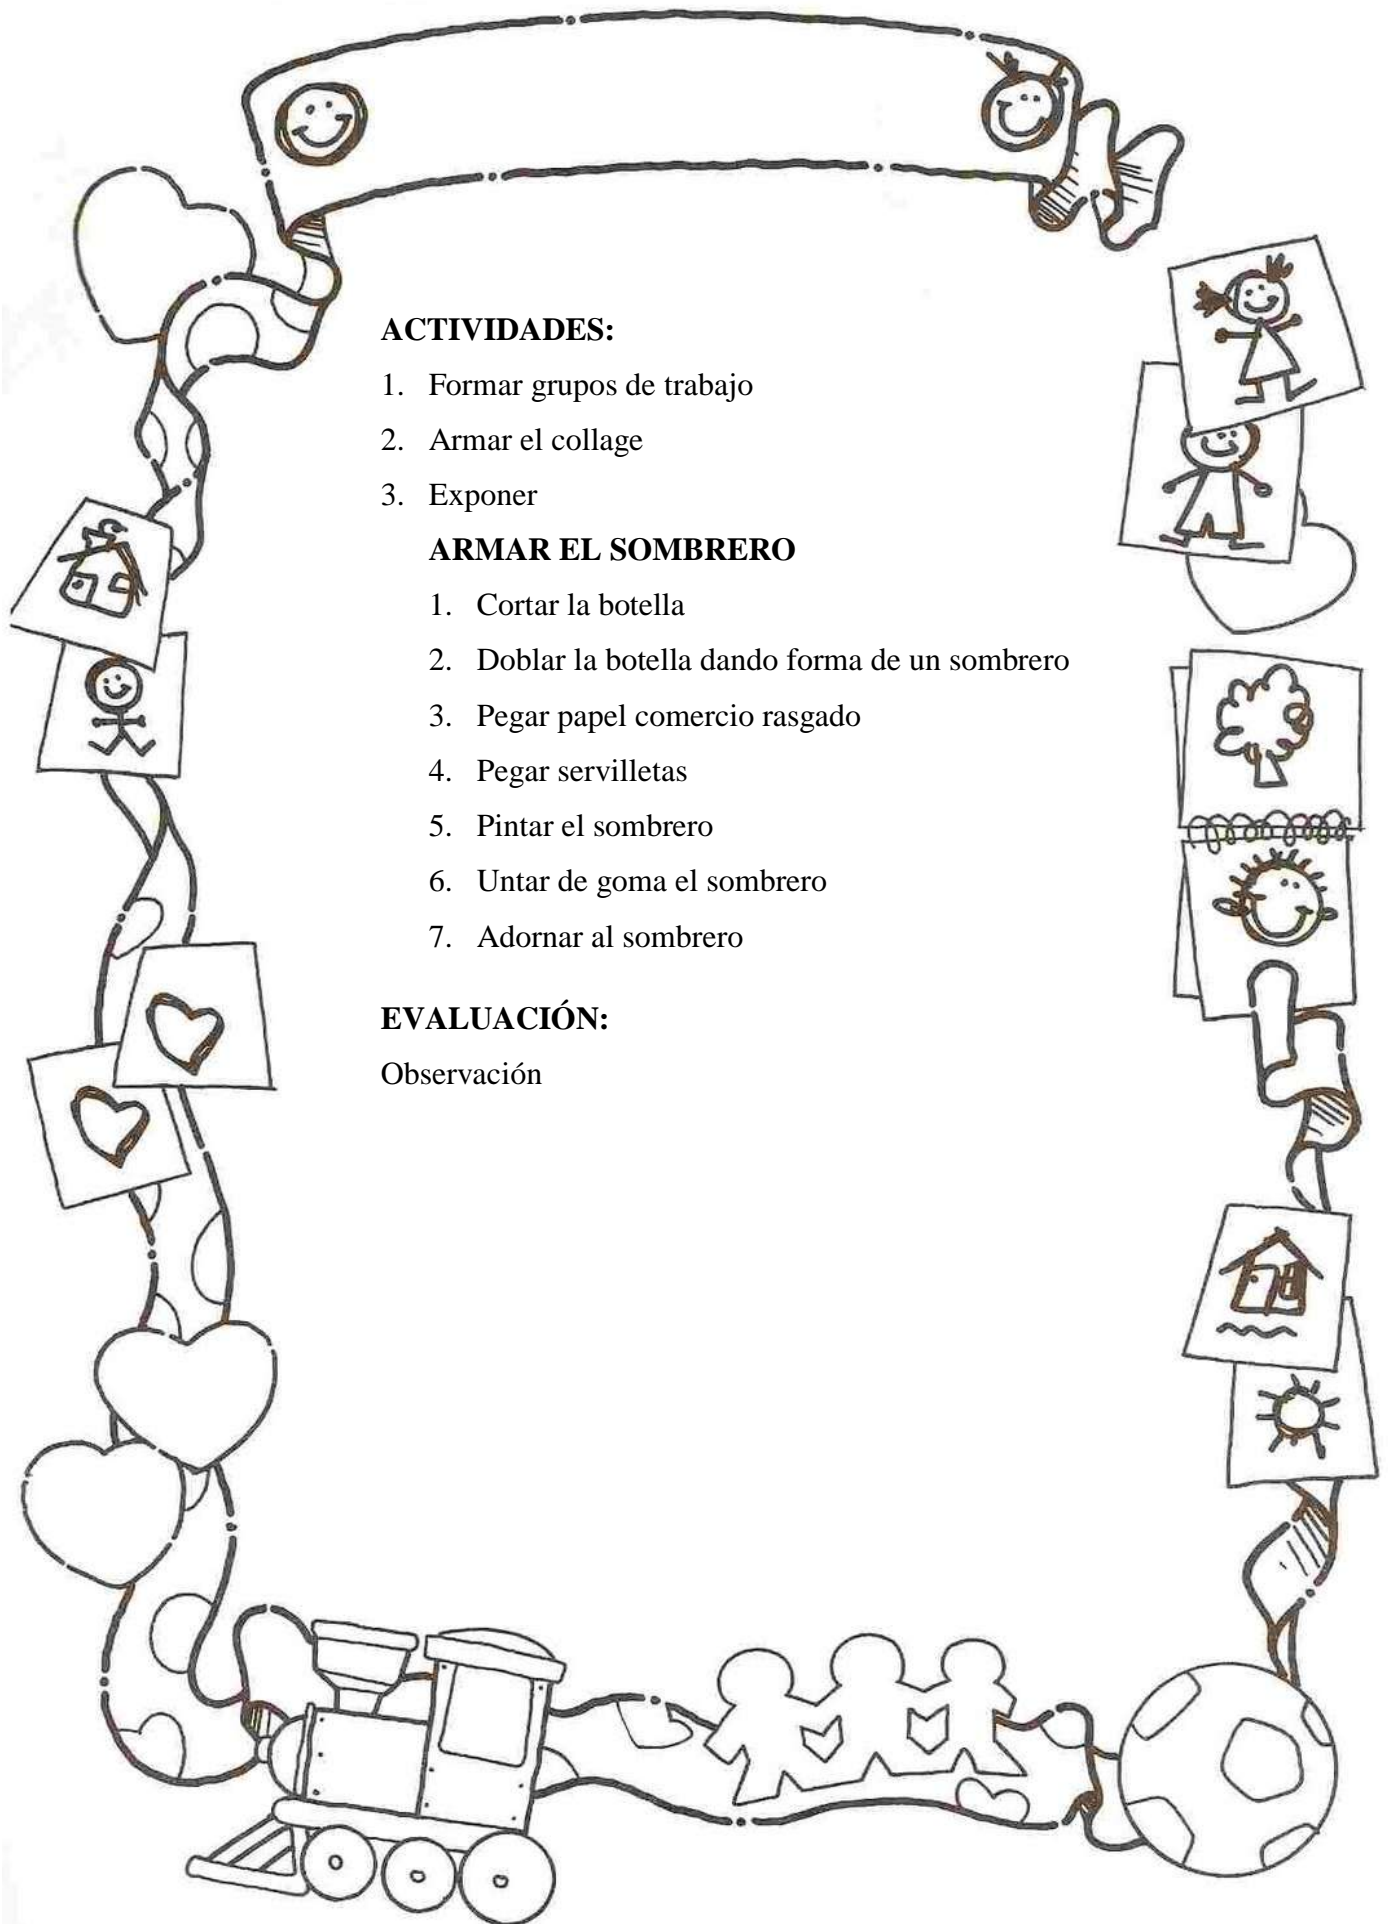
**ACTIVIDADES:**

1. Formar grupos de trabajo
2. Armar el collage
3. Exponer

**ARMAR EL SOMBRERO**

1. Cortar la botella
2. Doblar la botella dando forma de un sombrero
3. Pegar papel comercio rasgado
4. Pegar servilletas
5. Pintar el sombrero
6. Untar de goma el sombrero
7. Adornar al sombrero

**EVALUACIÓN:**

Observación